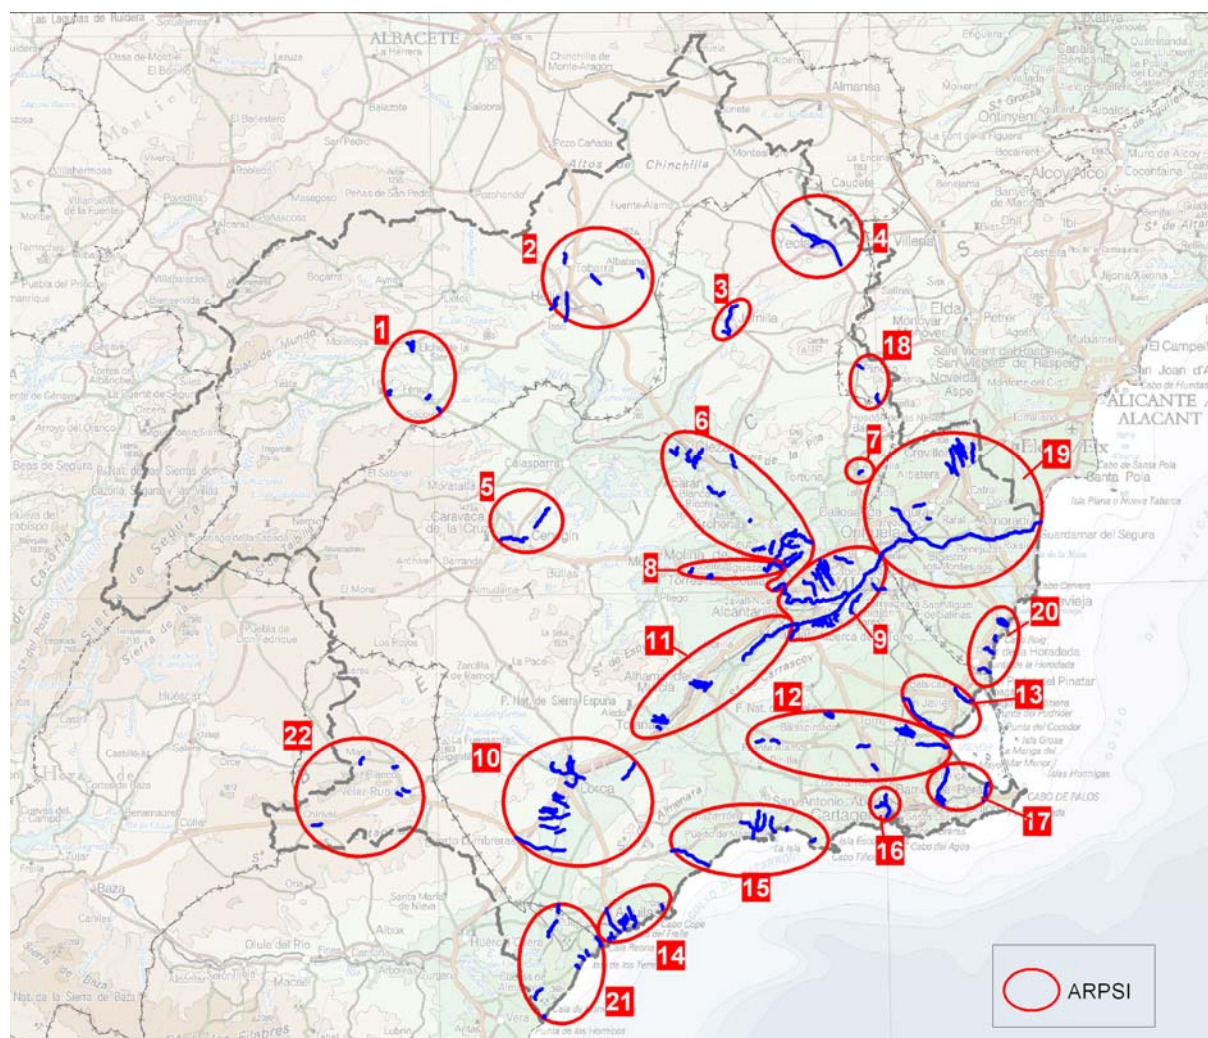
ALBACETE

Almansa

Chinchilla de Monte-Aragón

Altos de Chinchilla

Yecla

Villena

Elda

Alcoy

Xàtiva

Ontinyent

Jumilla

Tobarra

Hellín

Calasparra

Caravaca de la Cruz

Cehegín

Moratalla

Mula

Molina de Segura

Murcia

Orihuela

Elche Elx

ALICANTE ALACANT

Santa Pola

Cabo de Santa Pola

Guardamar del Segura

Torrevieja

Pilar de la Horadada

San Pedro del Pinatar

Cartagena

Cabo de Palos

Mazarrón

Águilas

Lorca

Alhama de Murcia

Totana

Vera

Huércal-Overa

Vélez-Rubio

Puebla de Don Fadrique

Huéscar

Baza

Cuevas del Campo

Sierra de Segura

Sierra de Cazorla

Cazorla

Beas de Segura

Orcera

Albox

Olula del Río

Fortuna

Abanilla

Crevillent

San Javier

Cabo Tiñoso

Isla Plana o Nueva Tabarca

Cabo de Huertas

Golfo de Mazarrón

Cabo Cope

Punta de los Hornillos

Sierra de Baza

Sierra Espuña

Bullas

Cieza

Abarán

Librilla

San Vicente del Raspeig

Monóvar

Novelda

Aspe

El Campello

San Joan d'Alacant

Isla Grosa

Islas Hormigas

Cabo del Agua

1

2

3

4

5

6

7

8

9

10

11

12

13

14

15

16

17

18

19

20

21

22

ARPSI